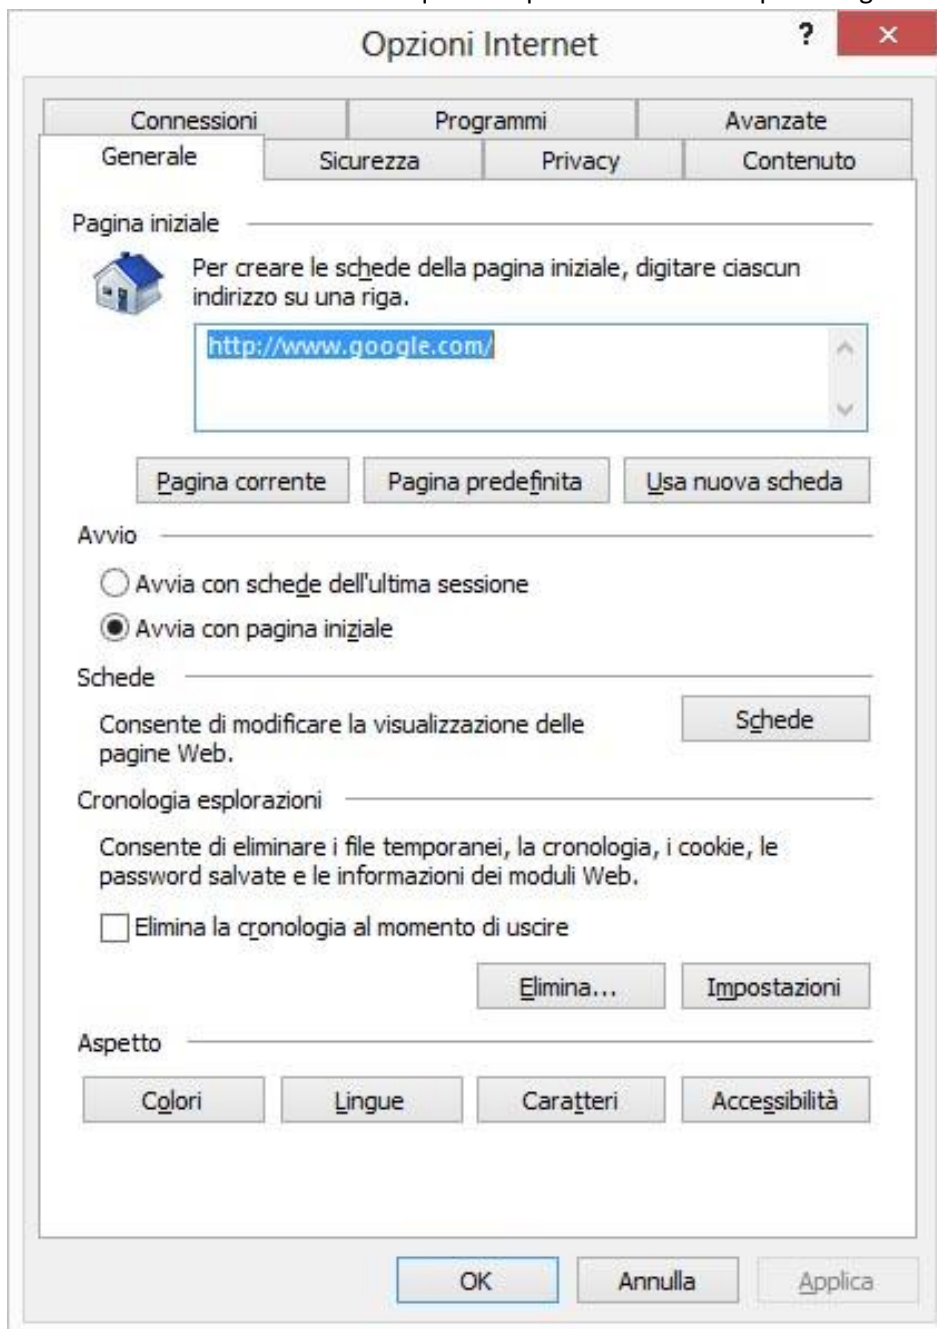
Opzioni Internet

?

×

Connessioni

Programmi

Avanzate

Generale

Sicurezza

Privacy

Contenuto

Pagina iniziale

Per creare le schede della pagina iniziale, digitare ciascun indirizzo su una riga.

http://www.google.com/

Pagina corrente

Pagina predefinita

Usa nuova scheda

Avvio

Avvia con schede dell'ultima sessione

Avvia con pagina iniziale

Schede

Consente di modificare la visualizzazione delle pagine Web.

Schede

Cronologia esplorazioni

Consente di eliminare i file temporanei, la cronologia, i cookie, le password salvate e le informazioni dei moduli Web.

Elimina la cronologia al momento di uscire

Elimina...

Impostazioni

Aspetto

Colori

Lingue

Caratteri

Accessibilità

OK

Annulla

Applica